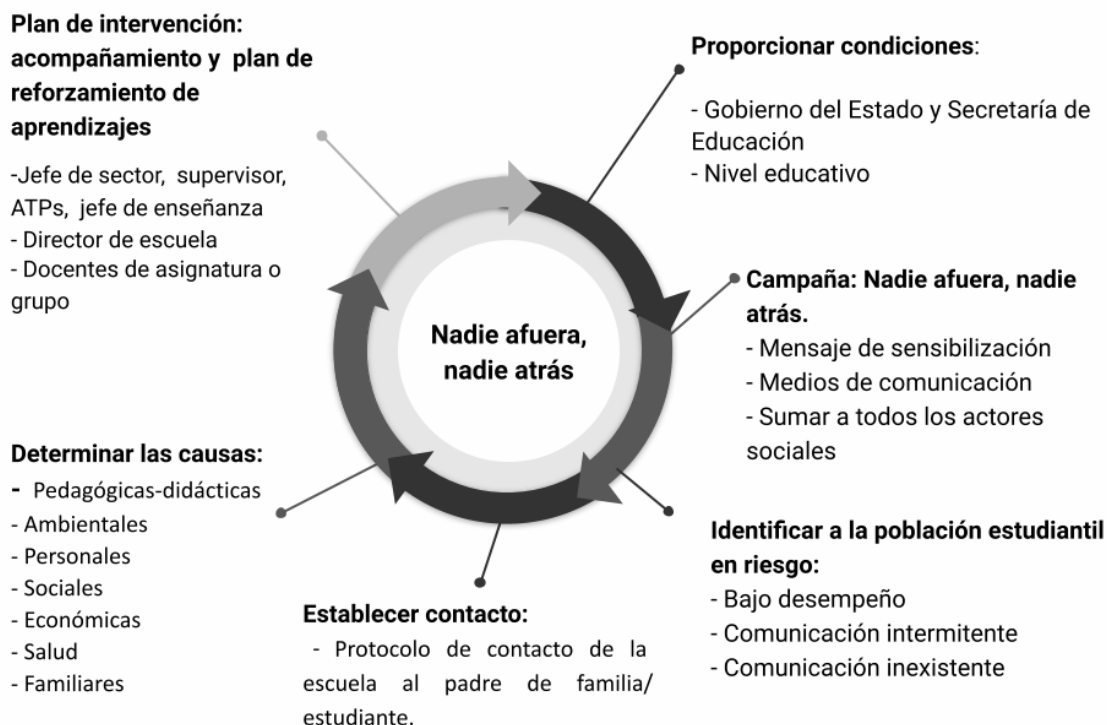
Plan de intervención: acompañamiento y plan de reforzamiento de aprendizajes

-Jefe de sector, supervisor, ATPs, jefe de enseñanza
- Director de escuela
- Docentes de asignatura o grupo

Proporcionar condiciones:

- Gobierno del Estado y Secretaría de Educación
- Nivel educativo

Nadie afuera, nadie atrás

Campaña: Nadie afuera, nadie atrás.
- Mensaje de sensibilización
- Medios de comunicación
- Sumar a todos los actores sociales

Determinar las causas:
- Pedagógicas-didácticas
- Ambientales
- Personales
- Sociales
- Económicas
- Salud
- Familiares

Identificar a la población estudiantil en riesgo:
- Bajo desempeño
- Comunicación intermitente
- Comunicación inexistente

Establecer contacto:
- Protocolo de contacto de la escuela al padre de familia/ estudiante.